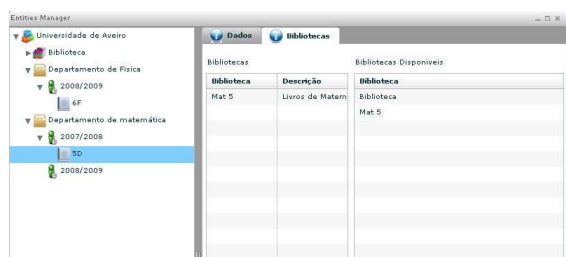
Entities Manager

Universidade de Aveiro
Biblioteca
Departamento de Fisica
2008/2009
6F
Departamento de matemática
2007/2008
5D
2008/2009

Dados
Bibliotecas

Bibliotecas

| Biblioteca | Descrição |
|---|---|
| Mat 5 | Livros de Matem |

Bibliotecas Disponiveis

| Biblioteca |
|---|
| Biblioteca |
| Mat 5 |